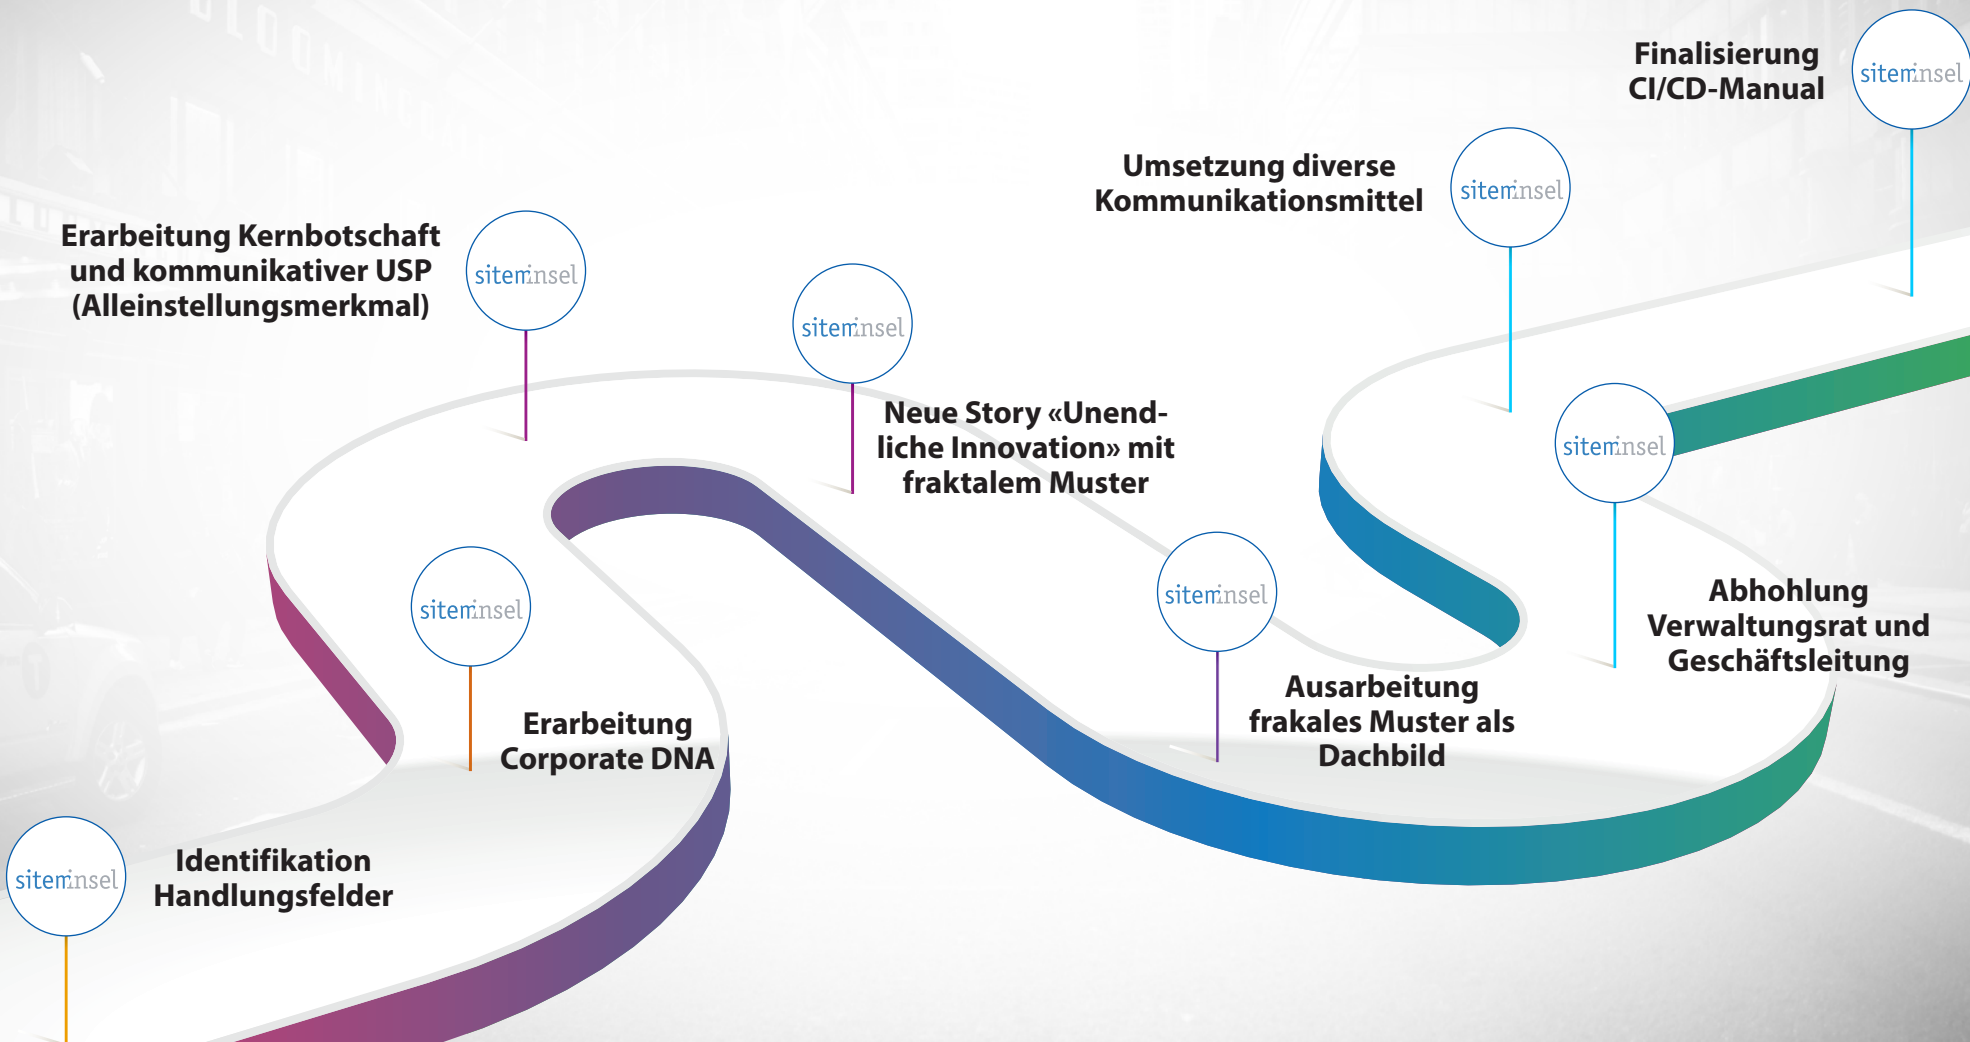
siteminsel
Finalisierung
CI/CD-Manual

siteminsel
Umsetzung diverse
Kommunikationsmittel

siteminsel
Erarbeitung Kernbotschaft und kommunikativer USP (Alleinstellungsmerkmal)

siteminsel
Neue Story «Unendliche Innovation» mit fraktalem Muster

siteminsel
Abhohlung Verwaltungsrat und Geschäftsleitung

siteminsel
Erarbeitung Corporate DNA

siteminsel
Ausarbeitung frakales Muster als Dachbild

siteminsel
Identifikation Handlungsfelder